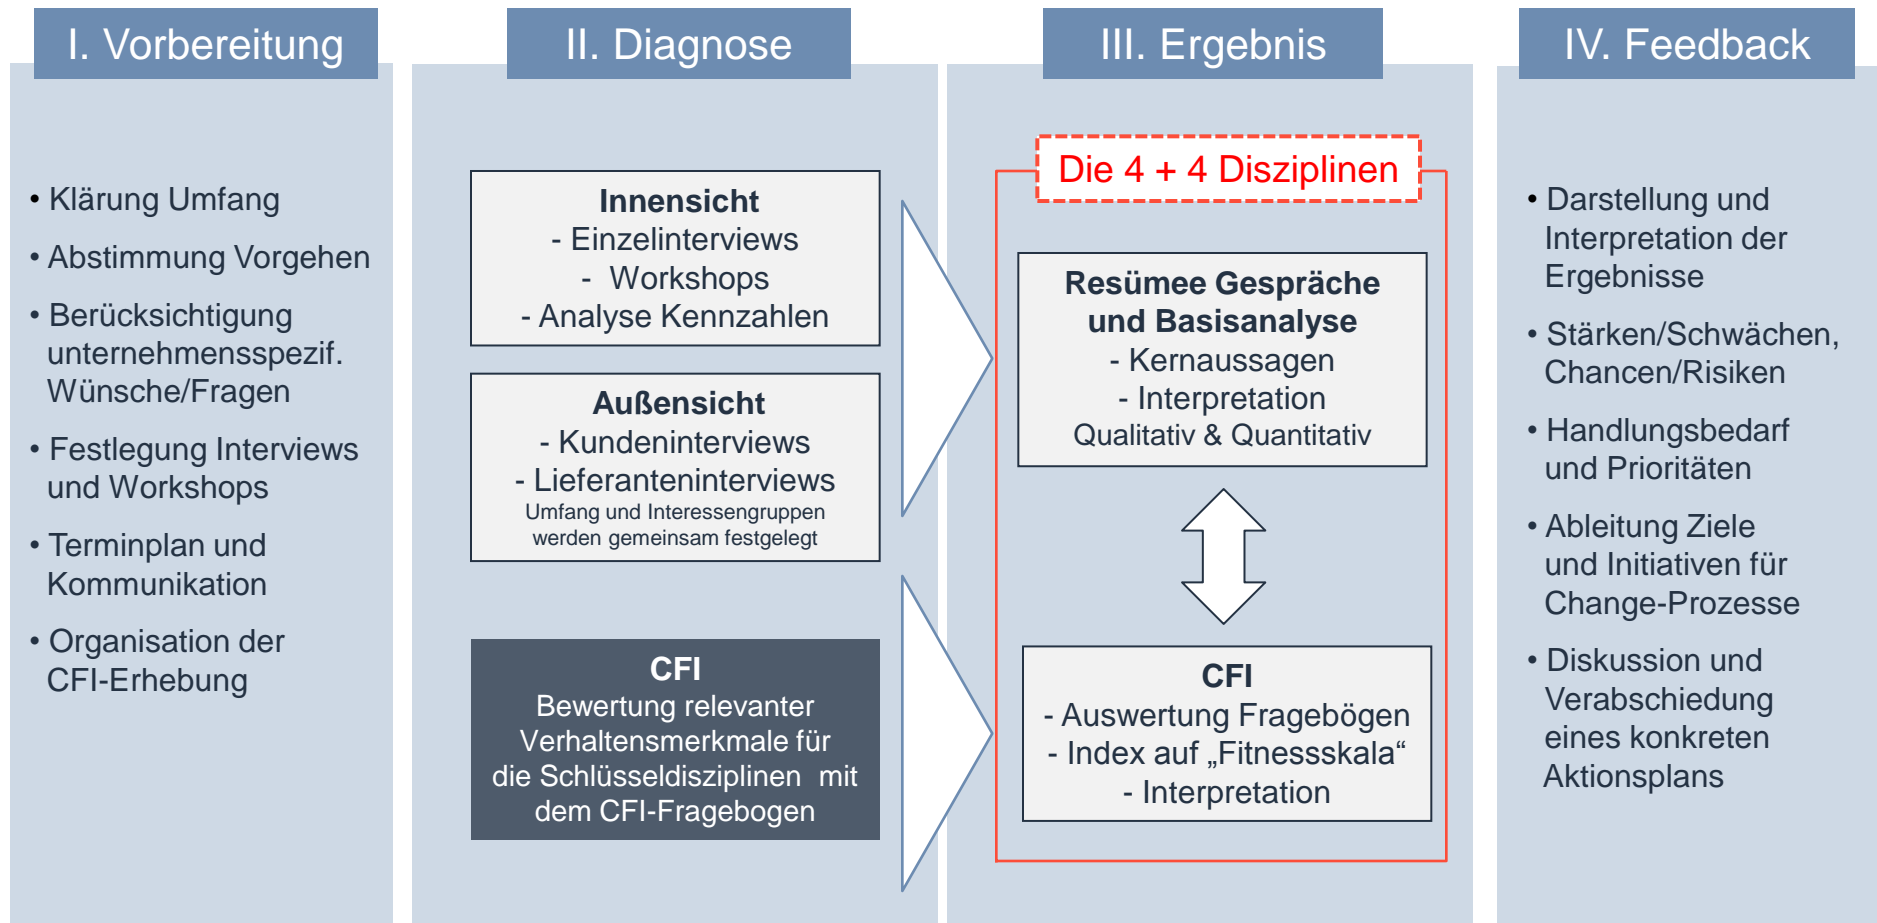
I. Vorbereitung

• Klärung Umfang
• Abstimmung Vorgehen
• Berücksichtigung unternehmensspezif. Wünsche/Fragen
• Festlegung Interviews und Workshops
• Terminplan und Kommunikation
• Organisation der CFI-Erhebung

II. Diagnose

Innensicht
- Einzelinterviews
- Workshops
- Analyse Kennzahlen

Außensicht
- Kundeninterviews
- Lieferanteninterviews
Umfang und Interessengruppen werden gemeinsam festgelegt

CFI
Bewertung relevanter Verhaltensmerkmale für die Schlüsseldisziplinen mit dem CFI-Fragebogen

III. Ergebnis

Die 4 + 4 Disziplinen

Resümee Gespräche und Basisanalyse
- Kernaussagen
- Interpretation
Qualitativ & Quantitativ

CFI
- Auswertung Fragebögen
- Index auf „Fitnessskala“
- Interpretation

IV. Feedback

• Darstellung und Interpretation der Ergebnisse
• Stärken/Schwächen, Chancen/Risiken
• Handlungsbedarf und Prioritäten
• Ableitung Ziele und Initiativen für Change-Prozesse
• Diskussion und Verabschiedung eines konkreten Aktionsplans